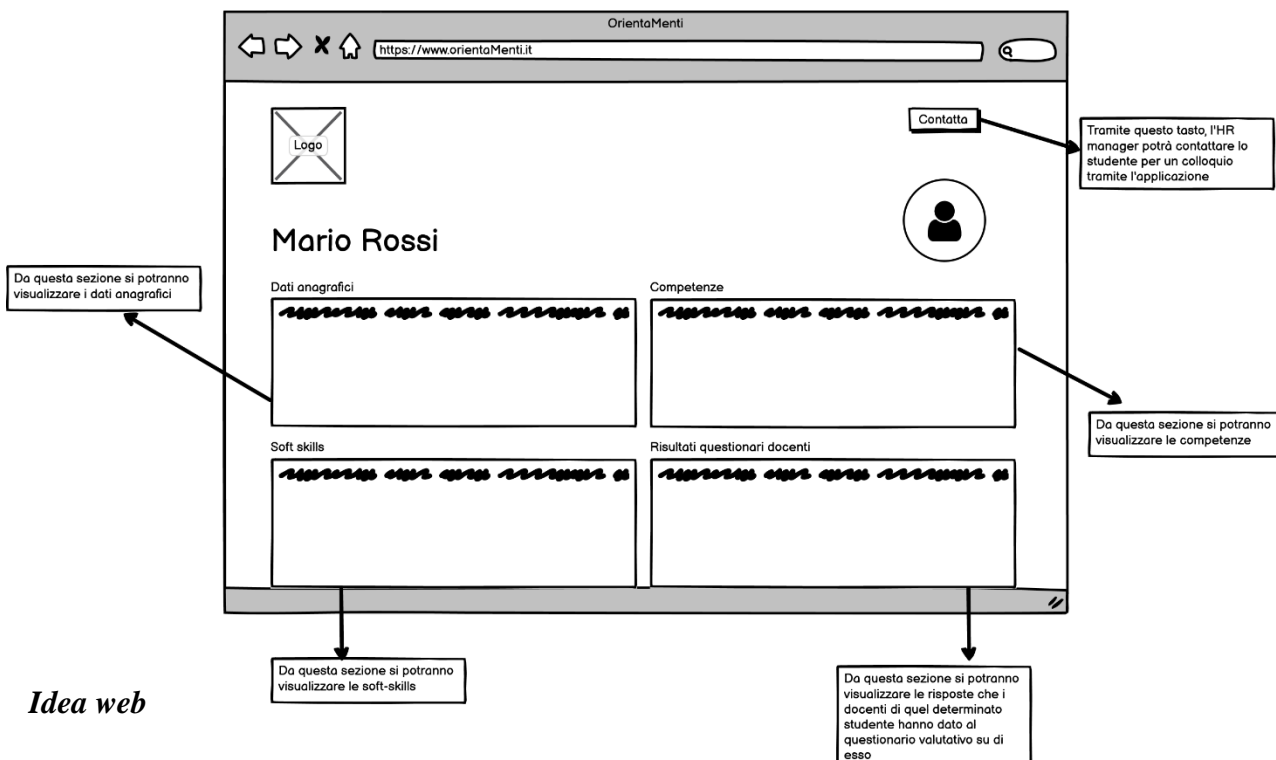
OrientaMenti

https://www.orientaMenti.it

Logo

Contatta

Tramite questo tasto, l'HR manager potrà contattare lo studente per un colloquio tramite l'applicazione

Mario Rossi

Da questa sezione si potranno visualizzare i dati anagrafici

Dati anagrafici

Competenze

Da questa sezione si potranno visualizzare le competenze

Soft skills

Risultati questionari docenti

Da questa sezione si potranno visualizzare le soft-skills

Da questa sezione si potranno visualizzare le risposte che i docenti di quel determinato studente hanno dato al questionario valutativo su di esso

*Idea web*